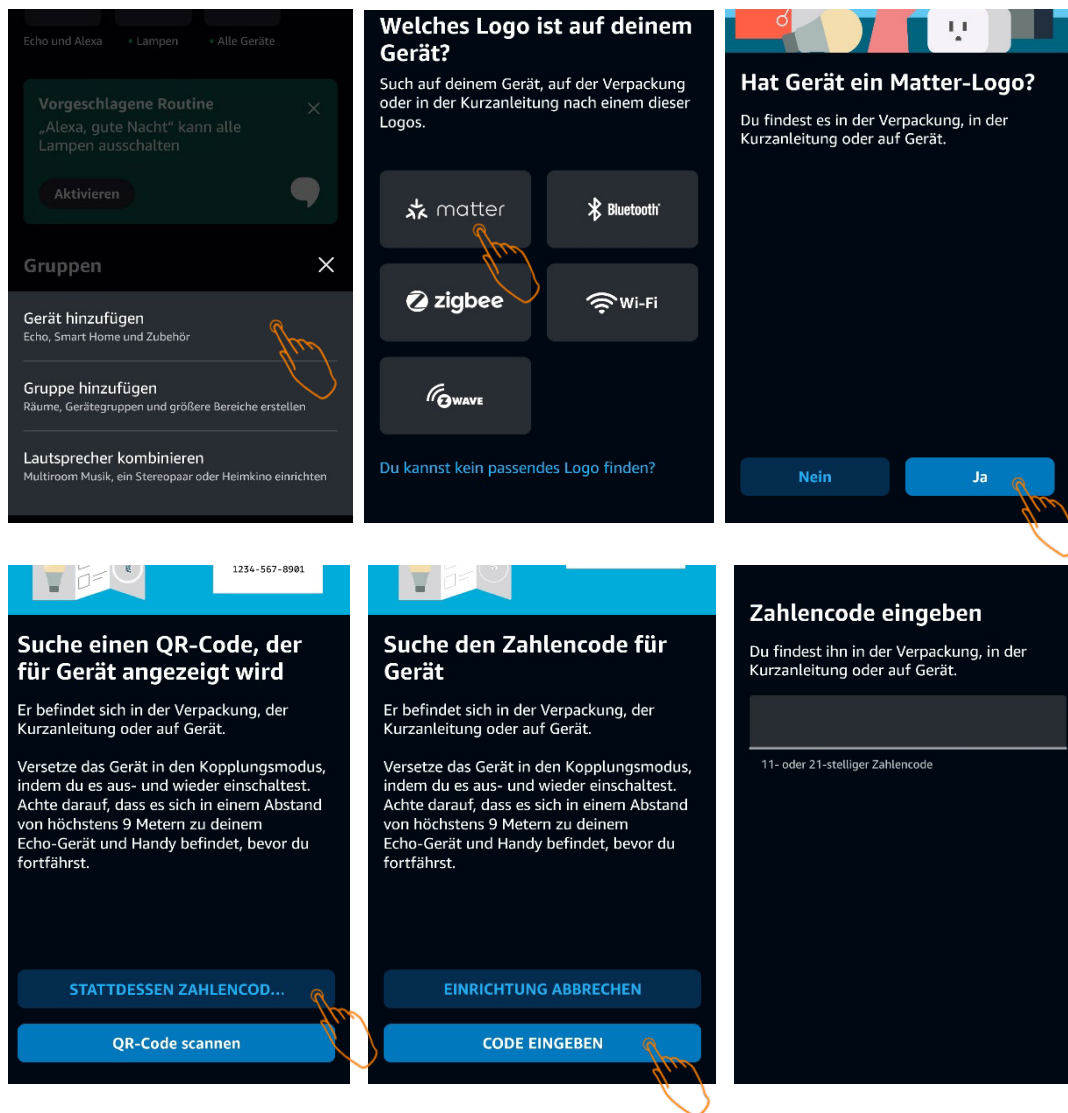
Echo und Alexa • Lampen • Alle Geräte

Vorgeschlagene Routine
„Alexa, gute Nacht“ kann alle Lampen ausschalten

Aktivieren

Gruppen

Gerät hinzufügen
Echo, Smart Home und Zubehör

Gruppe hinzufügen
Räume, Gerätegruppen und größere Bereiche erstellen

Lautsprecher kombinieren
Multiroom Musik, ein Stereopaar oder Heimkino einrichten

Welches Logo ist auf deinem Gerät?
Such auf deinem Gerät, auf der Verpackung oder in der Kurzanleitung nach einem dieser Logos.

matter

Bluetooth

zigbee

Wi-Fi

Z WAVE

Du kannst kein passendes Logo finden?

Hat Gerät ein Matter-Logo?
Du findest es in der Verpackung, in der Kurzanleitung oder auf Gerät.

Nein

Ja

1234-567-8901

Suche einen QR-Code, der für Gerät angezeigt wird
Er befindet sich in der Verpackung, der Kurzanleitung oder auf Gerät.

Versetze das Gerät in den Kopplungsmodus, indem du es aus- und wieder einschaltest. Achte darauf, dass es sich in einem Abstand von höchstens 9 Metern zu deinem Echo-Gerät und Handy befindet, bevor du fortfährst.

STATTDESSEN ZAHLENCOD...

QR-Code scannen

Suche den Zahlencode für Gerät
Er befindet sich in der Verpackung, der Kurzanleitung oder auf Gerät.

Versetze das Gerät in den Kopplungsmodus, indem du es aus- und wieder einschaltest. Achte darauf, dass es sich in einem Abstand von höchstens 9 Metern zu deinem Echo-Gerät und Handy befindet, bevor du fortfährst.

EINRICHTUNG ABBRECHEN

CODE EINGEBEN

Zahlencode eingeben
Du findest ihn in der Verpackung, in der Kurzanleitung oder auf Gerät.

11- oder 21-stelliger Zahlencode